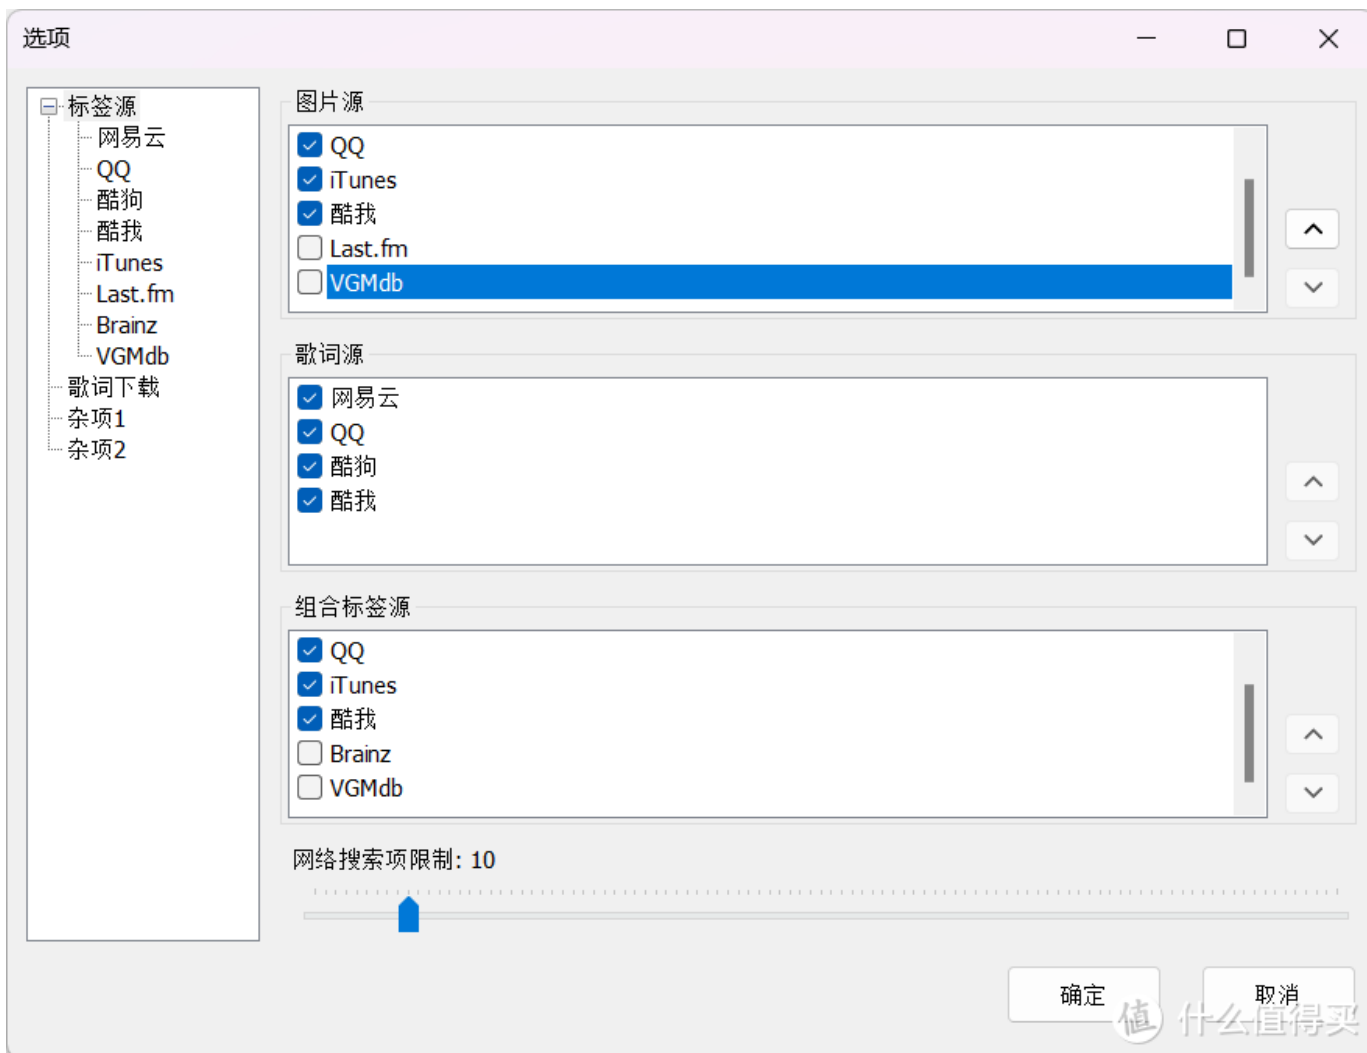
选项

标签源
网易云
QQ
酷狗
酷我
iTunes
Last.fm
Brainz
VGMdb
歌词下载
杂项1
杂项2

图片源
QQ
iTunes
酷我
Last.fm
VGMdb

歌词源
网易云
QQ
酷狗
酷我

组合标签源
QQ
iTunes
酷我
Brainz
VGMdb

网络搜索项限制: 10

确定
取消

值 什么值得买